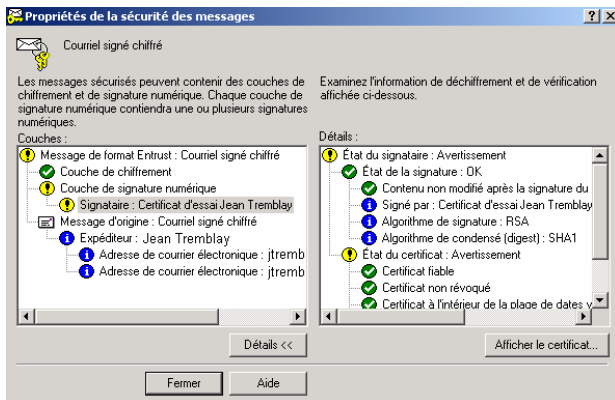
Propriétés de la sécurité des messages

? X

Courriel signé chiffré

Les messages sécurisés peuvent contenir des couches de chiffrement et de signature numérique. Chaque couche de signature numérique contiendra une ou plusieurs signatures numériques.

Examinez l'information de déchiffrement et de vérification affichée ci-dessous.

Couches :

Message de format Entrust : Courriel signé chiffré
Couche de chiffrement
Couche de signature numérique
Signataire : Certificat d'essai Jean Tremblay
Message d'origine : Courriel signé chiffré
Expéditeur : Jean Tremblay
Adresse de courrier électronique : jtremb
Adresse de courrier électronique : jtremb

Détails :

État du signataire : Avertissement
État de la signature : OK
Contenu non modifié après la signature du
Signé par : Certificat d'essai Jean Tremblay
Algorithme de signature : RSA
Algorithme de condensé (digest) : SHA1
État du certificat : Avertissement
Certificat fiable
Certificat non révoqué
Certificat à l'intérieur de la plage de dates v

Détails <<

Afficher le certificat...

Fermer

Aide